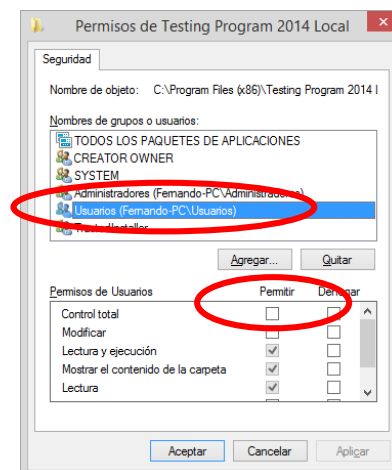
Permisos de Testing Program 2014 Local

Seguridad

Nombre de objeto: C:\Program Files (x86)\Testing Program 2014 l

Nombres de grupos o usuarios:

TODOS LOS PAQUETES DE APLICACIONES
CREATOR OWNER
SYSTEM
Administradores (Fernando-PC\Administradores)
Usuarios (Fernando-PC\Usuarios)
TrustedInstaller

Agregar... Quitar

| Permisos de Usuarios | Permitir | Denegar |
|---|---|---|
| Control total | ☐ | ☐ |
| Modificar | ☐ | ☐ |
| Lectura y ejecución | ☑ | ☐ |
| Mostrar el contenido de la carpeta | ☑ | ☐ |
| Lectura | ☑ | ☐ |

Aceptar Cancelar Aplicar